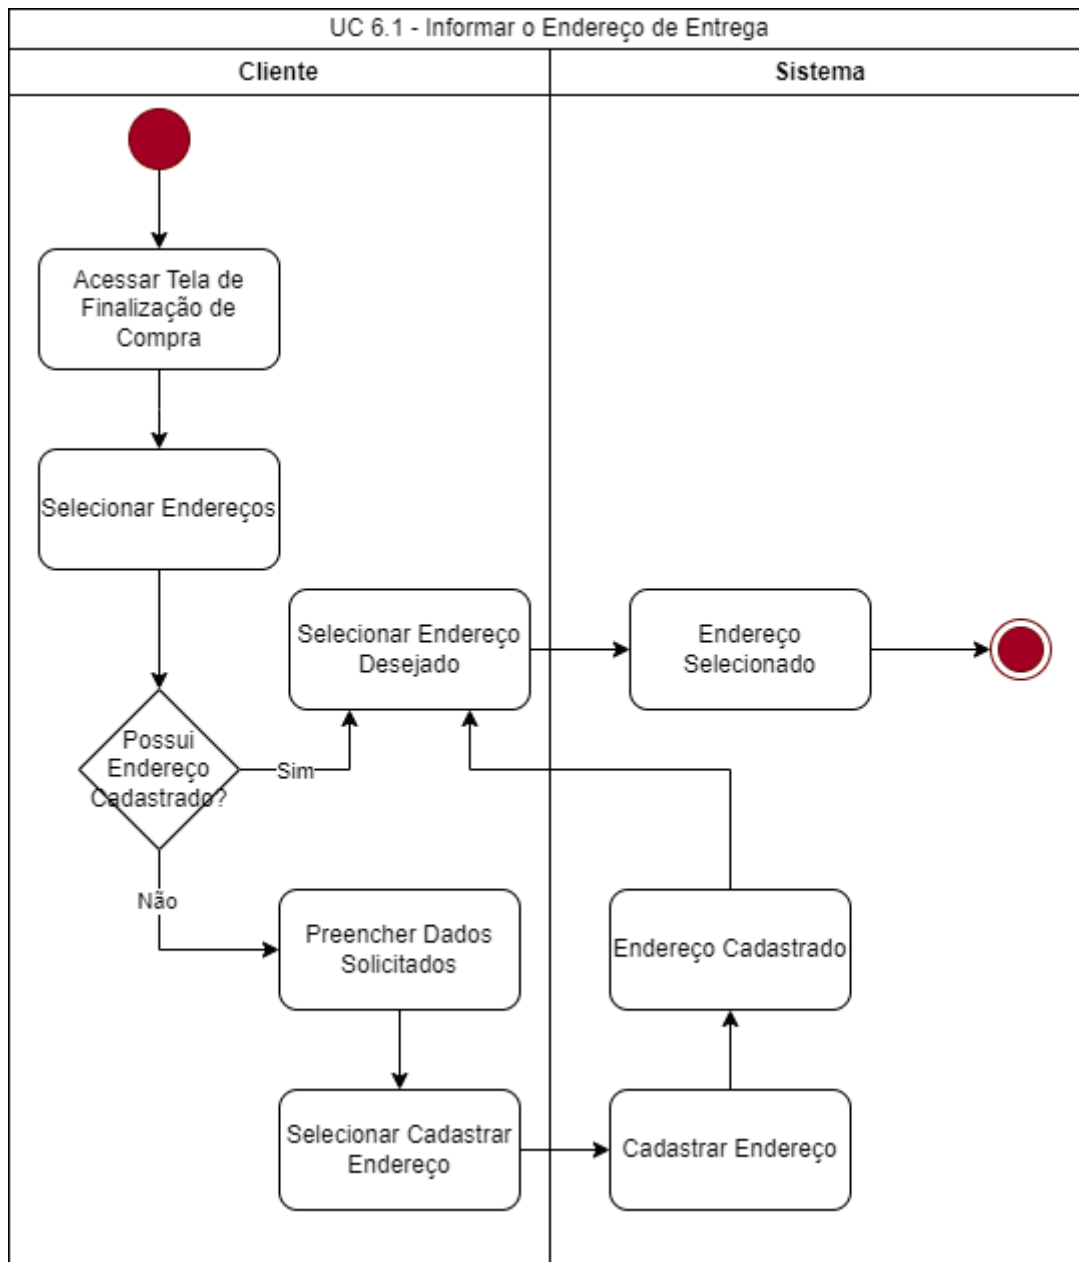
UC 6.1 - Informar o Endereço de Entrega

Cliente

Sistema

Acessar Tela de Finalização de Compra

Selecionar Endereços

Selecionar Endereço Desejado

Endereço Selecionado

Possui Endereço Cadastrado?

Sim

Não

Preencher Dados Solicitados

Endereço Cadastrado

Selecionar Cadastrar Endereço

Cadastrar Endereço